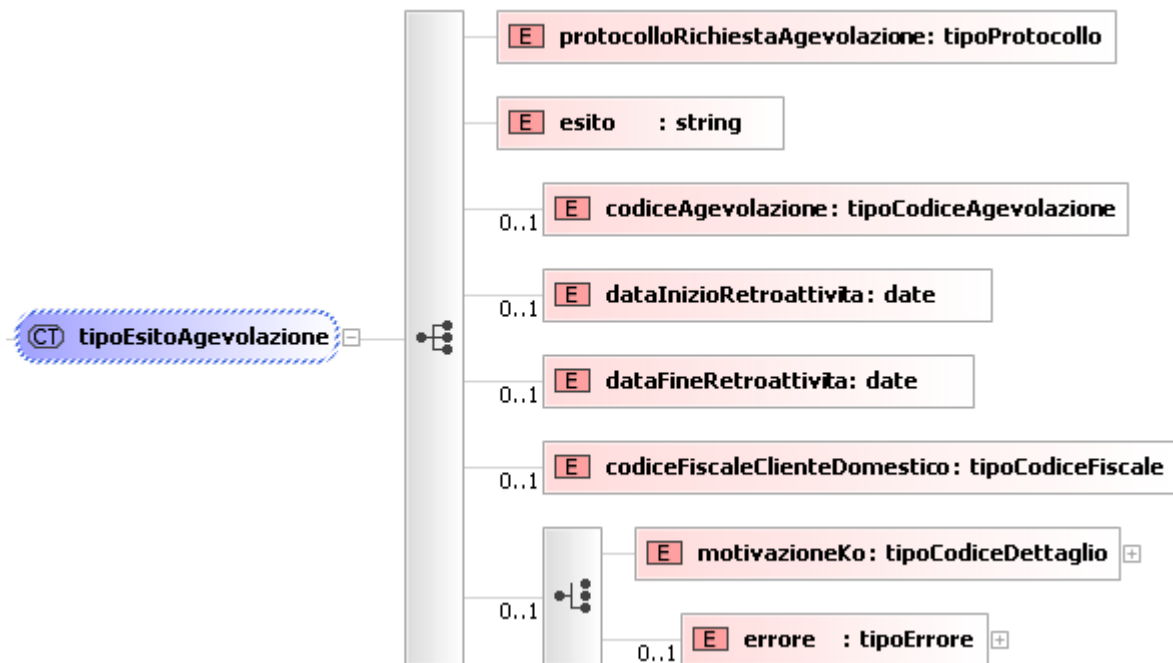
CT tipoEsitoAgevolazione

E protocolloRichiestaAgevolazione: tipoProtocollo

E esito : string

0..1 E codiceAgevolazione: tipoCodiceAgevolazione

0..1 E dataInizioRetroattivita: date

0..1 E dataFineRetroattivita: date

0..1 E codiceFiscaleClienteDomestico: tipoCodiceFiscale

0..1

E motivazioneKo: tipoCodiceDettaglio

0..1 E errore : tipoErrore